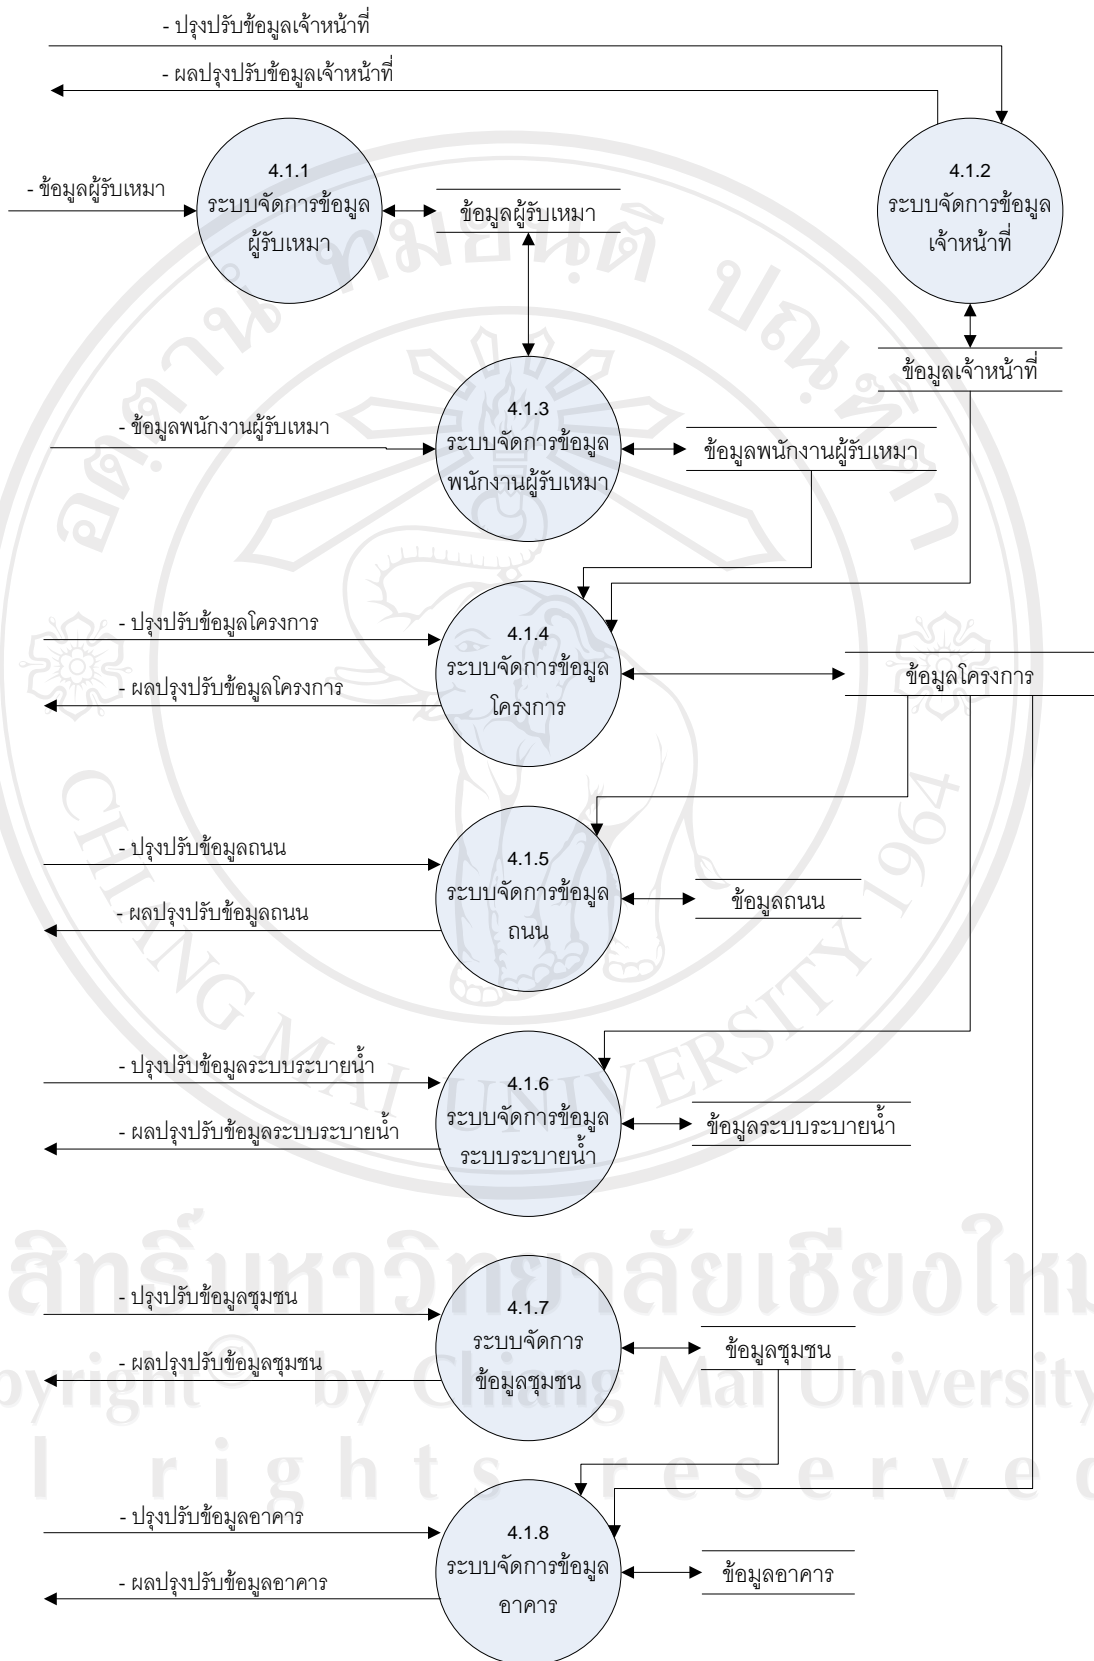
- ปรุงปรับข้อมูลเจ้าหน้าที่

- ผลปรุงปรับข้อมูลเจ้าหน้าที่

- ข้อมูลผู้รับเหมา

4.1.1
ระบบจัดการข้อมูลผู้รับเหมา

ข้อมูลผู้รับเหมา

4.1.2
ระบบจัดการข้อมูลเจ้าหน้าที่

ข้อมูลเจ้าหน้าที่

- ข้อมูลพนักงานผู้รับเหมา

4.1.3
ระบบจัดการข้อมูลพนักงานผู้รับเหมา

ข้อมูลพนักงานผู้รับเหมา

- ปรุงปรับข้อมูลโครงการ

- ผลปรุงปรับข้อมูลโครงการ

4.1.4
ระบบจัดการข้อมูลโครงการ

ข้อมูลโครงการ

- ปรุงปรับข้อมูลถนน

- ผลปรุงปรับข้อมูลถนน

4.1.5
ระบบจัดการข้อมูลถนน

ข้อมูลถนน

- ปรุงปรับข้อมูลระบบระบายน้ำ

- ผลปรุงปรับข้อมูลระบบระบายน้ำ

4.1.6
ระบบจัดการข้อมูลระบบระบายน้ำ

ข้อมูลระบบระบายน้ำ

- ปรุงปรับข้อมูลชุมชน

- ผลปรุงปรับข้อมูลชุมชน

4.1.7
ระบบจัดการข้อมูลชุมชน

ข้อมูลชุมชน

- ปรุงปรับข้อมูลอาคาร

- ผลปรุงปรับข้อมูลอาคาร

4.1.8
ระบบจัดการข้อมูลอาคาร

ข้อมูลอาคาร

ลิขสิทธิ์มหาวิทยาลัยเชียงใหม่
Copyright © by Chiang Mai University
All rights reserved